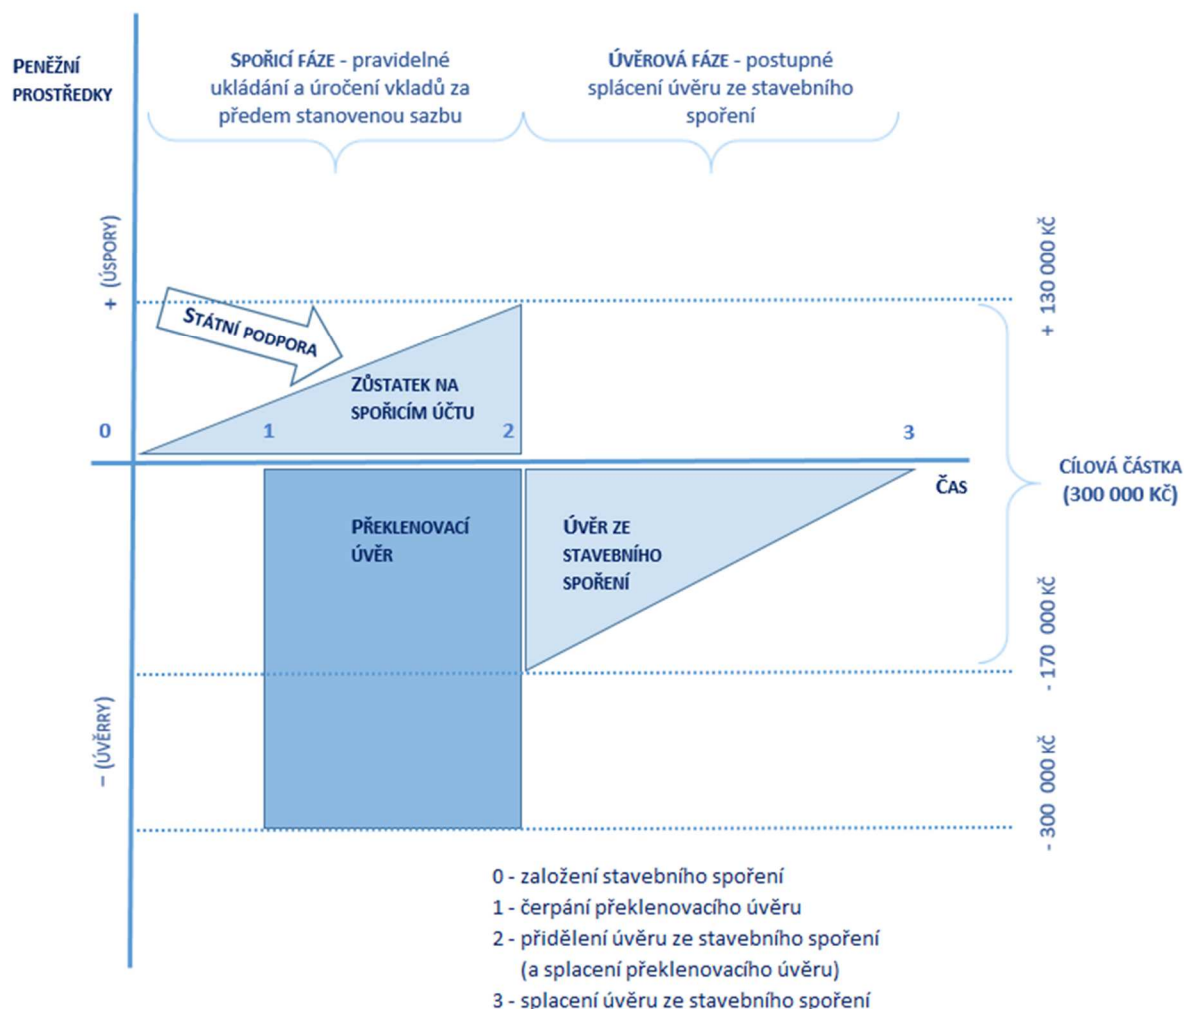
PENĚŽNÍ PROSTŘEDKY

SPOŘICÍ FÁZE - pravidelné ukládání a úročení vkladů za předem stanovenou sazbu

ÚVĚROVÁ FÁZE - postupné splácení úvěru ze stavebního spoření

+ (ÚSPORY)

+ 130 000 KČ

STÁTNÍ PODPORA

ZŮSTATEK NA SPOŘICÍM ÚČTU

0

1

2

3

ČAS

CÍLOVÁ ČÁSTKA (300 000 KČ)

PŘEKLENOVACÍ ÚVĚR

ÚVĚR ZE STAVEBNÍHO SPOŘENÍ

- 170 000 KČ

– (ÚVĚRRY)

- 300 000 KČ

0 - založení stavebního spoření
1 - čerpání překlenovacího úvěru
2 - přidělení úvěru ze stavebního spoření (a splacení překlenovacího úvěru)
3 - splacení úvěru ze stavebního spoření